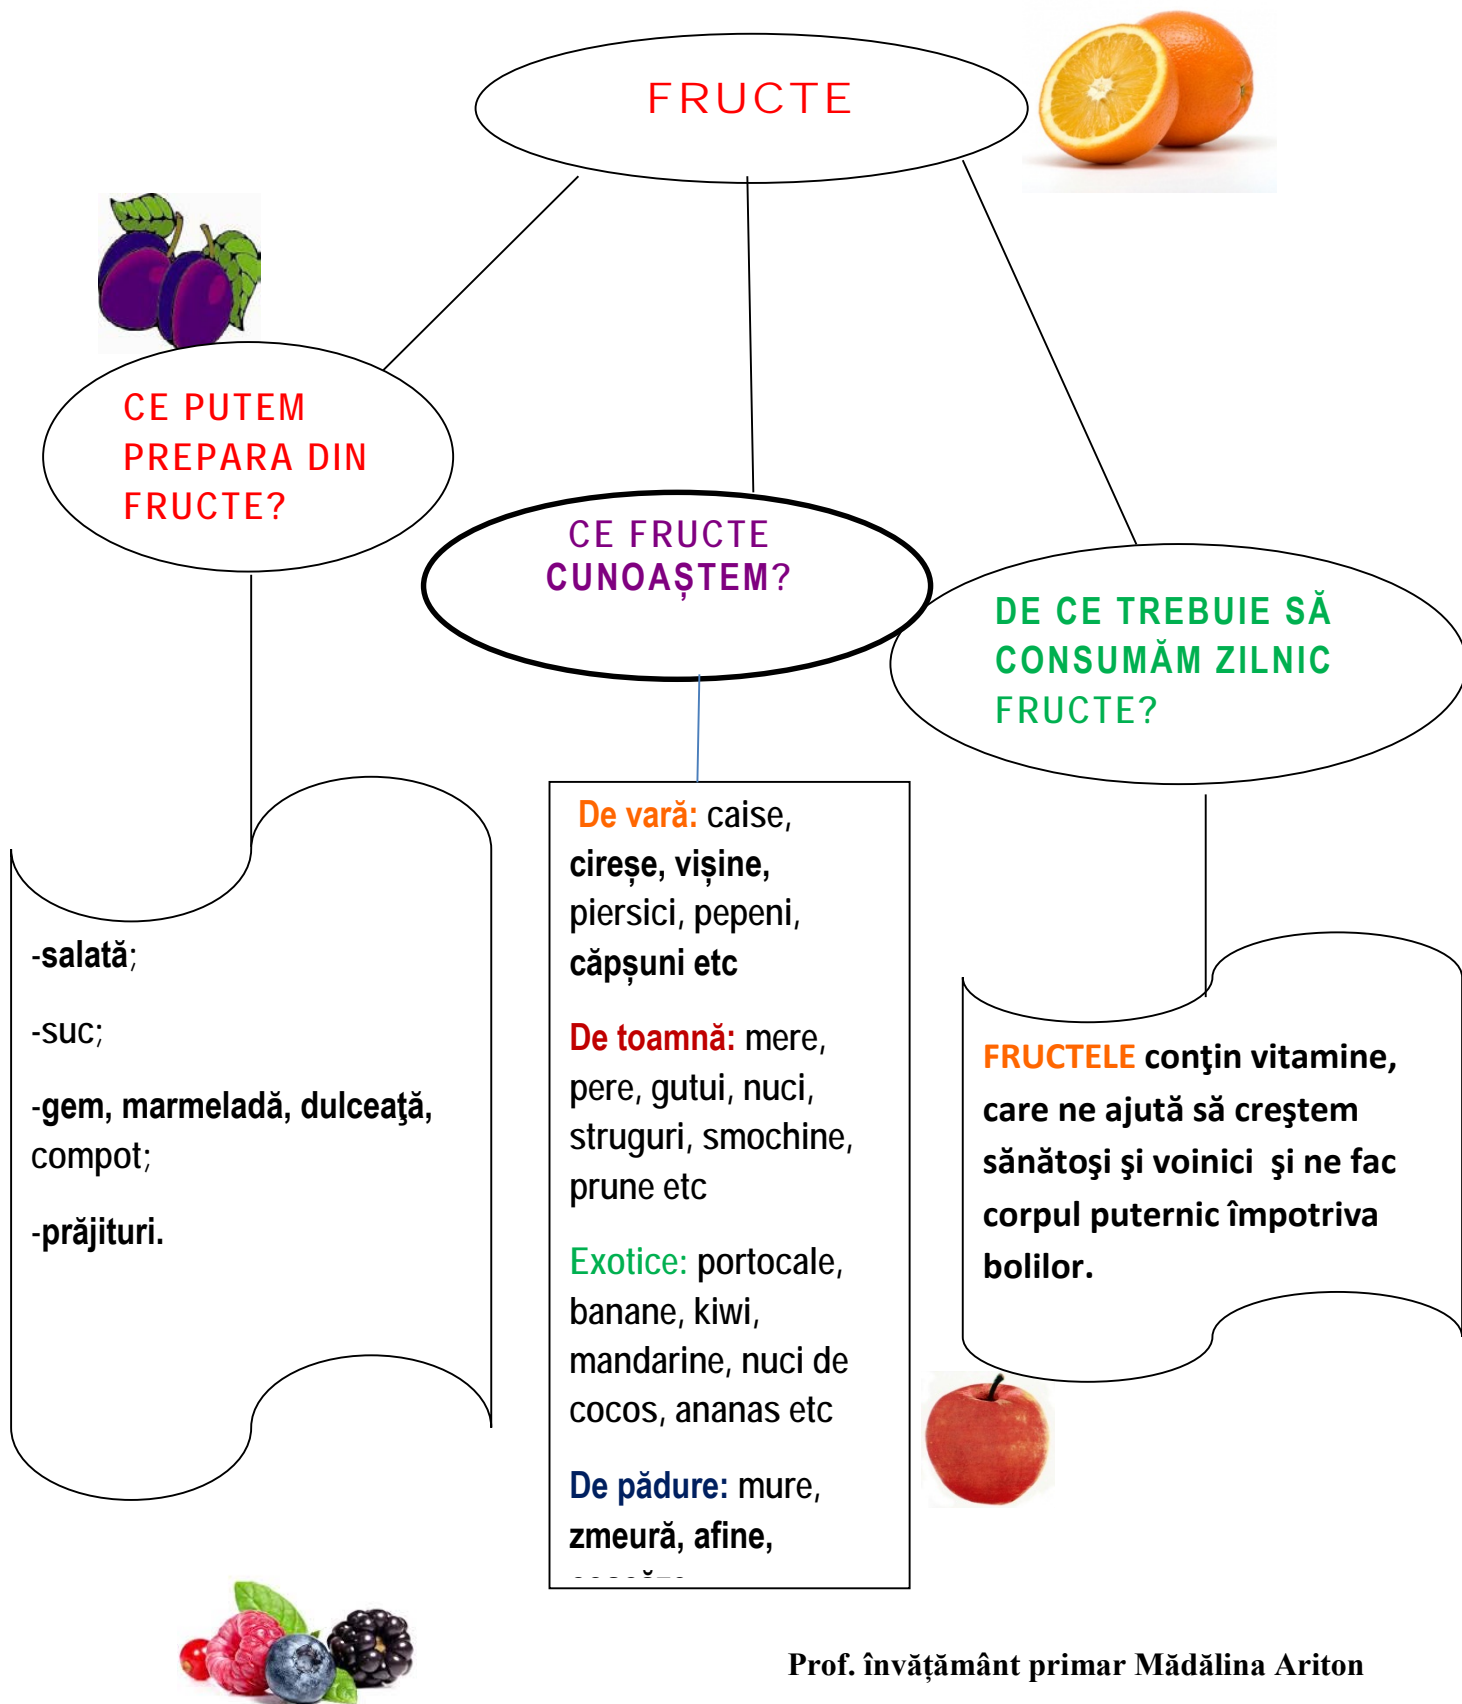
FRUCTE

CE PUTEM PREPARA DIN FRUCTE?

CE FRUCTE CUNOAȘTEM?

DE CE TREBUIE SĂ CONSUMĂM ZILNIC FRUCTE?

-salată;

-suc;

-gem, marmeladă, dulceaţă, compot;

-prăjituri.

De vară: caise, cireșe, vișine, piersici, pepeni, căpșuni etc

De toamnă: mere, pere, gutui, nuci, struguri, smochine, prune etc

Exotice: portocale, banane, kiwi, mandarine, nuci de cocos, ananas etc

De pădure: mure, zmeură, afine, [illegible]

FRUCTELE conţin vitamine, care ne ajută să creştem sănătoşi şi voinici şi ne fac corpul puternic împotriva bolilor.

Prof. învățământ primar Mădălina Ariton